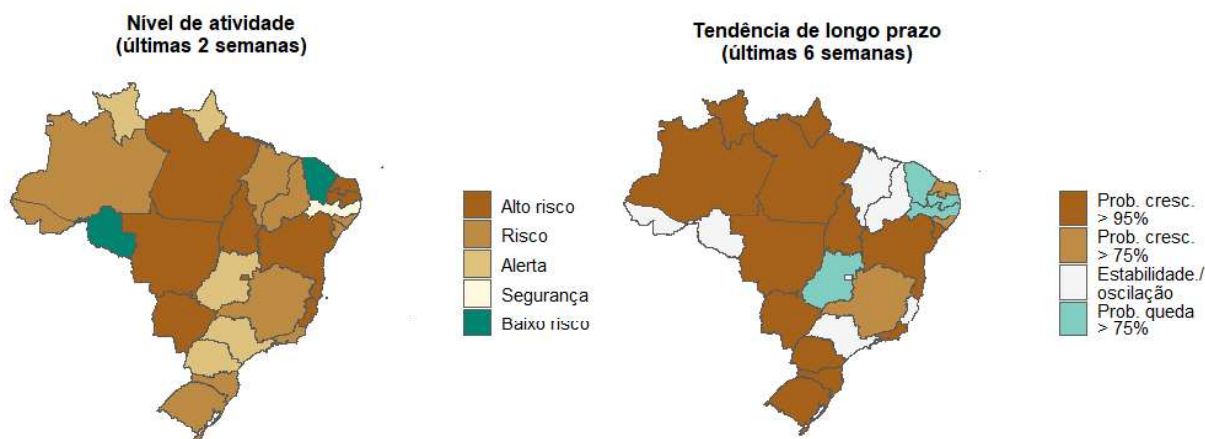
Nível de atividade
(últimas 2 semanas)

Alto risco
Risco
Alerta
Segurança
Baixo risco

Tendência de longo prazo
(últimas 6 semanas)

Prob. cresc. > 95%
Prob. cresc. > 75%
Estabilidade./ oscilação
Prob. queda > 75%